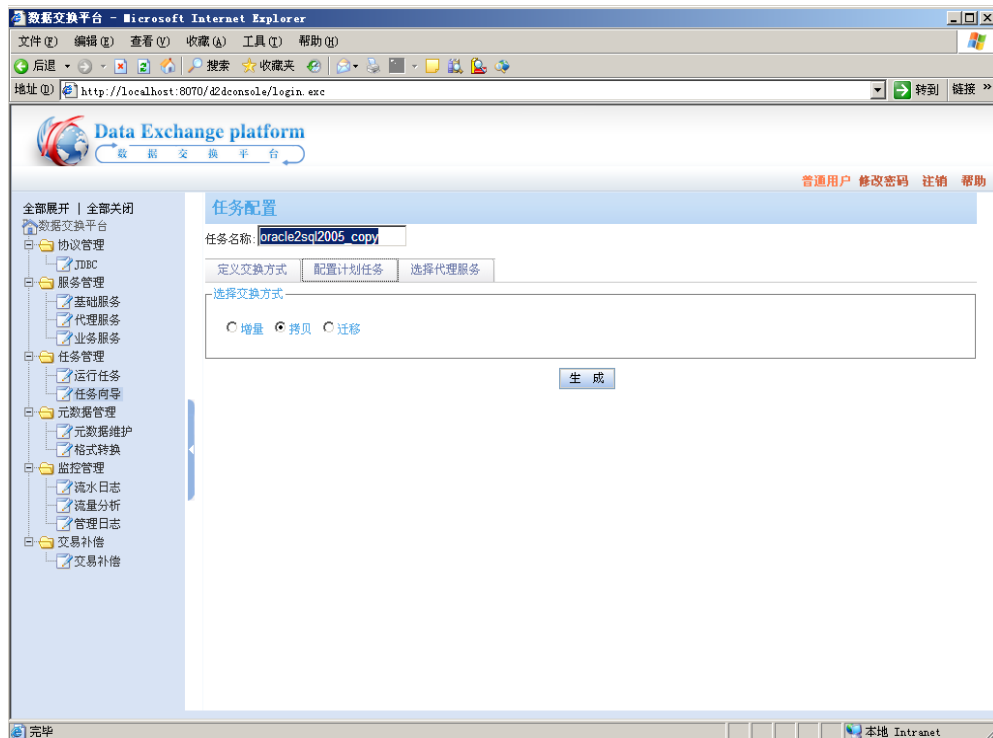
数据交换平台 - Microsoft Internet Explorer

文件(F) 编辑(E) 查看(V) 收藏(A) 工具(T) 帮助(H)

后退 搜索 收藏夹

地址(D) http://localhost:8070/d2dconsole/login.exc 转到 链接

Data Exchange platform
数 据 交 换 平 台

普通用户 修改密码 注销 帮助

全部展开 | 全部关闭
数据交换平台
协议管理
JDBC
服务管理
基础服务
代理服务
业务服务
任务管理
运行任务
任务向导
元数据管理
元数据维护
格式转换
监控管理
流水日志
流量分析
管理日志
交易补偿
交易补偿

任务配置

任务名称: oracle2sql2005_copy

定义交换方式 配置计划任务 选择代理服务

选择交换方式

增量 拷贝 迁移

生 成

完毕 本地 Intranet